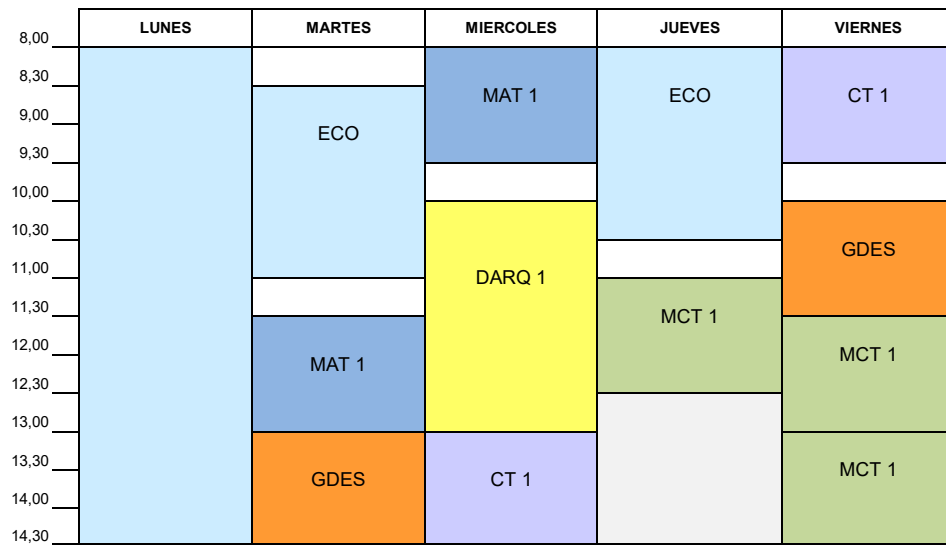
| | LUNES | MARTES | MIERCOLES | JUEVES | VIERNES |
|---|---|---|---|---|---|
| 8,00 | | | MAT 1 | ECO | CT 1 |
| 8,30 | | ECO | MAT 1 | ECO | CT 1 |
| 9,00 | | ECO | MAT 1 | ECO | CT 1 |
| 9,30 | | ECO | | ECO | |
| 10,00 | | ECO | DARQ 1 | ECO | GDES |
| 10,30 | | ECO | DARQ 1 | | GDES |
| 11,00 | | | DARQ 1 | MCT 1 | GDES |
| 11,30 | | MAT 1 | DARQ 1 | MCT 1 | MCT 1 |
| 12,00 | | MAT 1 | DARQ 1 | MCT 1 | MCT 1 |
| 12,30 | | MAT 1 | DARQ 1 | | MCT 1 |
| 13,00 | | GDES | CT 1 | | MCT 1 |
| 13,30 | | GDES | CT 1 | | MCT 1 |
| 14,00 | | GDES | CT 1 | | MCT 1 |
| 14,30 | | | | | |